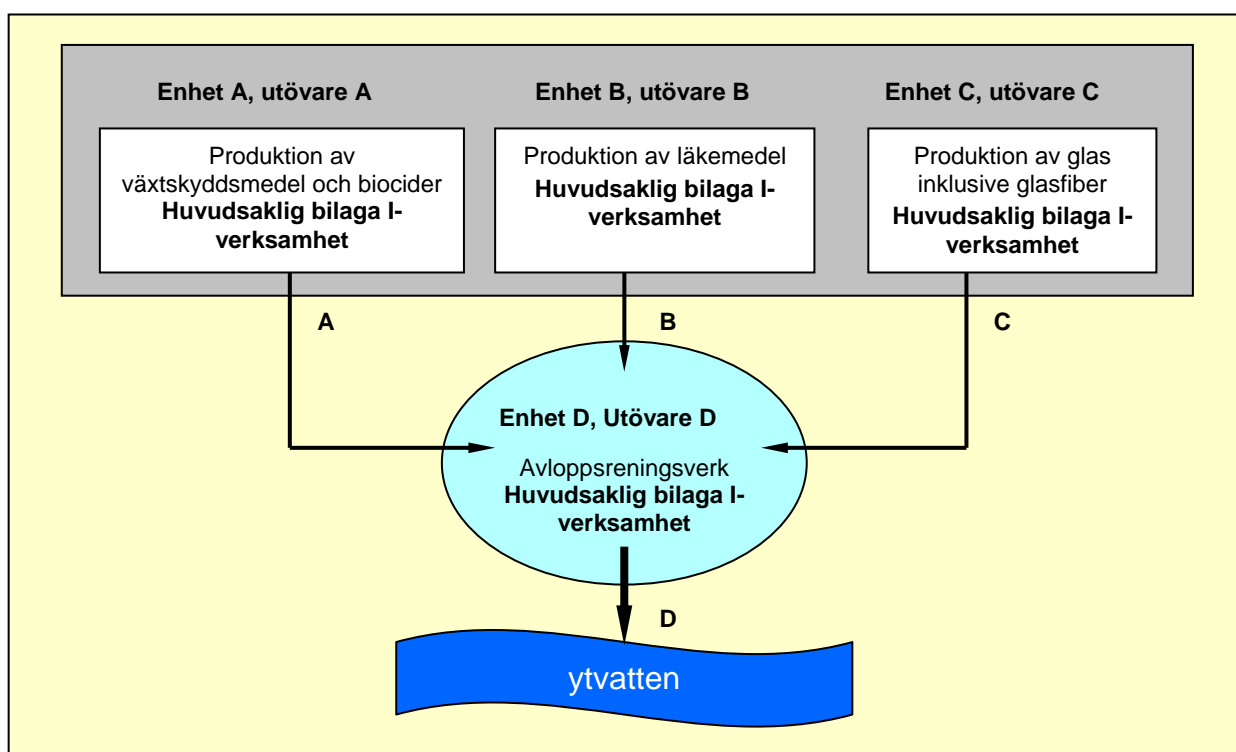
Enhet A, utövare A

Produktion av växtskyddsmedel och biocider
**Huvudsaklig bilaga I-verksamhet**

Enhet B, utövare B

Produktion av läkemedel
**Huvudsaklig bilaga I-verksamhet**

Enhet C, utövare C

Produktion av glas inklusive glasfiber
**Huvudsaklig bilaga I-verksamhet**

A

B

C

Enhet D, Utövare D

Avloppsreningsverk
**Huvudsaklig bilaga I-verksamhet**

D

ytvatten